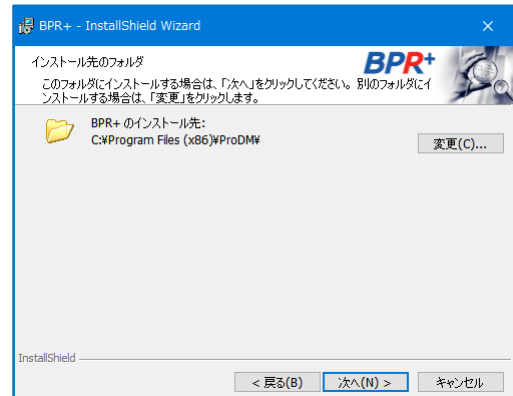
BPR+ - InstallShield Wizard

×

インストール先のフォルダ

このフォルダにインストールする場合は、「次へ」をクリックしてください。別のフォルダにインストールする場合は、「変更」をクリックします。

BPR+

BPR+ のインストール先:
C:¥Program Files (x86)¥ProDM¥

変更(C)...

InstallShield

< 戻る(B)

次へ(N) >

キャンセル